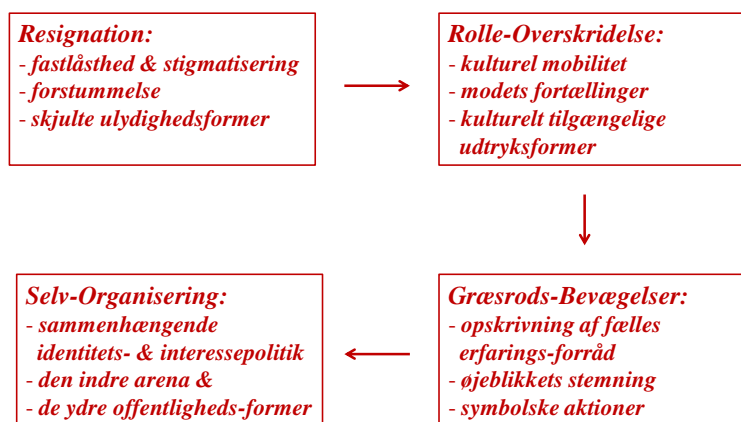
Resignation:
- fastlåsthed & stigmatisering
- forstummelse
- skjulte ulydighedsformer

Rolle-Overskridelse:
- kulturel mobilitet
- modets fortællinger
- kulturelt tilgængelige udtryksformer

Græsrods-Bevægelser:
- opskrivning af fælles erfarings-forråd
- øjeblikkets stemning
- symbolske aktioner

Selv-Organisering:
- sammenhængende identitets- & interessepolitik
- den indre arena &
- de ydre offentligheds-former